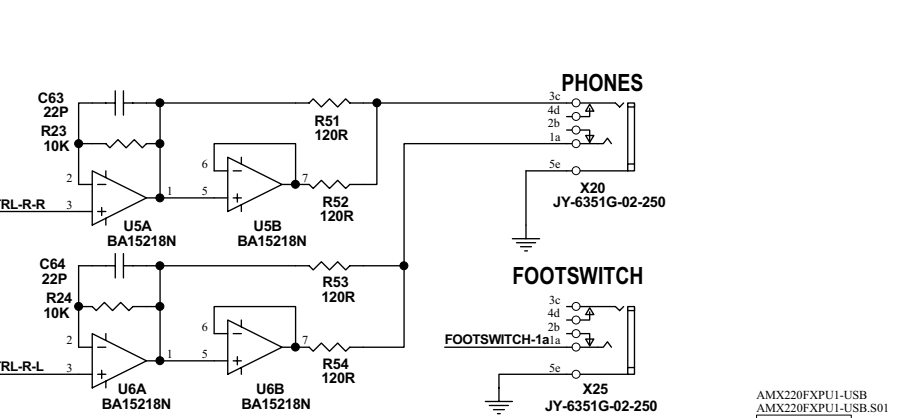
PHONES

C63
22P
R23
10K
R51
120R
3c
4d
2b
1a
5e
6
7
2
1
5
TRL-R-R
3
R52
120R
X20
JY-6351G-02-250
U5A
BA15218N
U5B
BA15218N

C64
22P
R24
10K
R53
120R
FOOTSWITCH
3c
4d
2b
FOOTSWITCH-1a1a
5e
6
7
2
1
5
TRL-R-L
3
R54
120R
U6A
BA15218N
U6B
BA15218N
X25
JY-6351G-02-250

AMX220FXPU1-USB
AMX220FXPU1-USB.S01